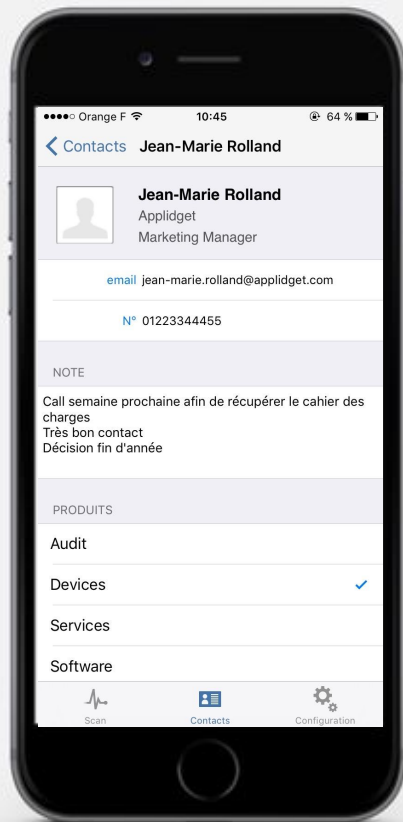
●●●●○ Orange F 10:45 64 %

Contacts Jean-Marie Rolland

Jean-Marie Rolland
Applidget
Marketing Manager

email jean-marie.rolland@applidget.com

N° 01223344455

NOTE

Call semaine prochaine afin de récupérer le cahier des charges
Très bon contact
Décision fin d'année

PRODUITS

Audit

Devices

Services

Software

Scan Contacts Configuration